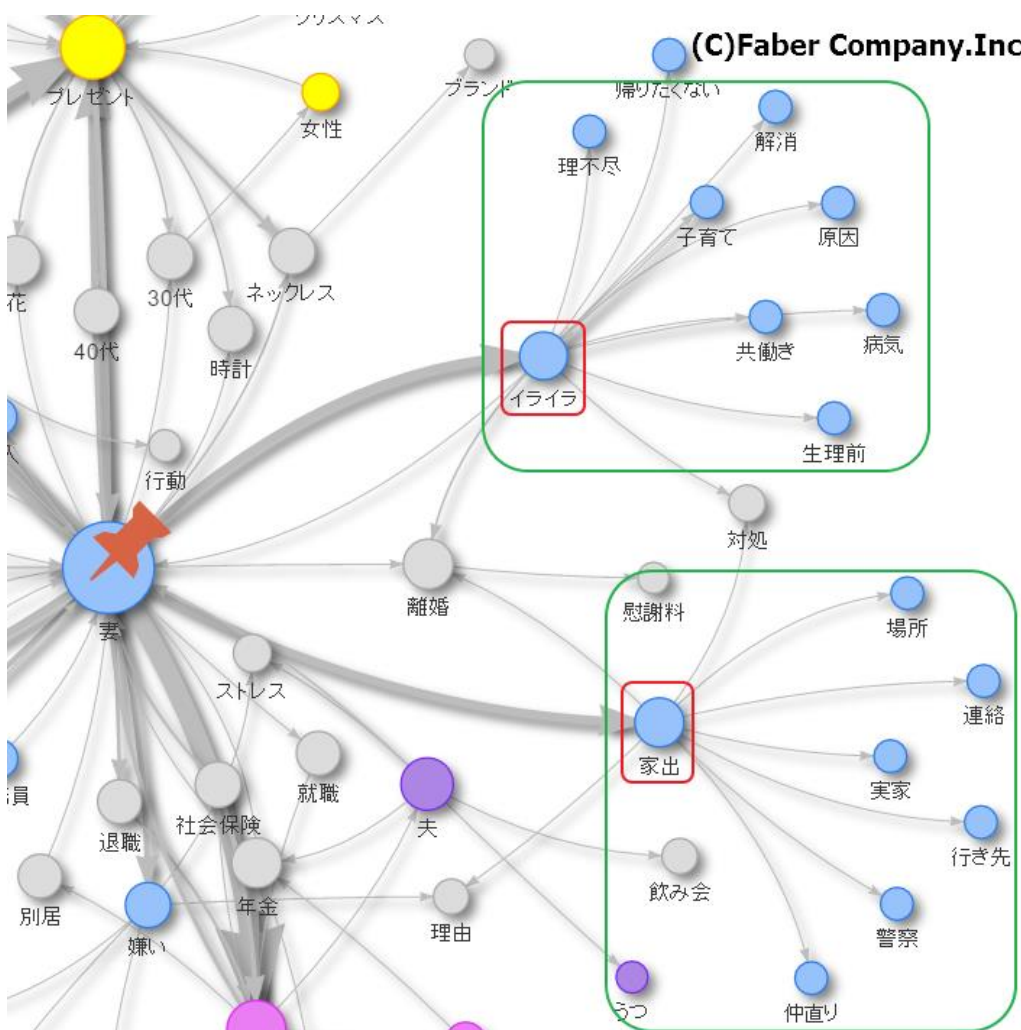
クリスマス
(C)Faber Company.Inc
プレゼント
女性
ブランド
帰りたくない
理不尽
解消
子育て
原因
花
30代
ネックレス
40代
時計
共働き
病気
イライラ
生理前
行動
対処
妻
離婚
慰謝料
場所
ストレス
連絡
家出
実家
就職
員
退職
社会保険
夫
行き先
飲み会
別居
年金
理由
嫌い
警察
うつ
仲直り